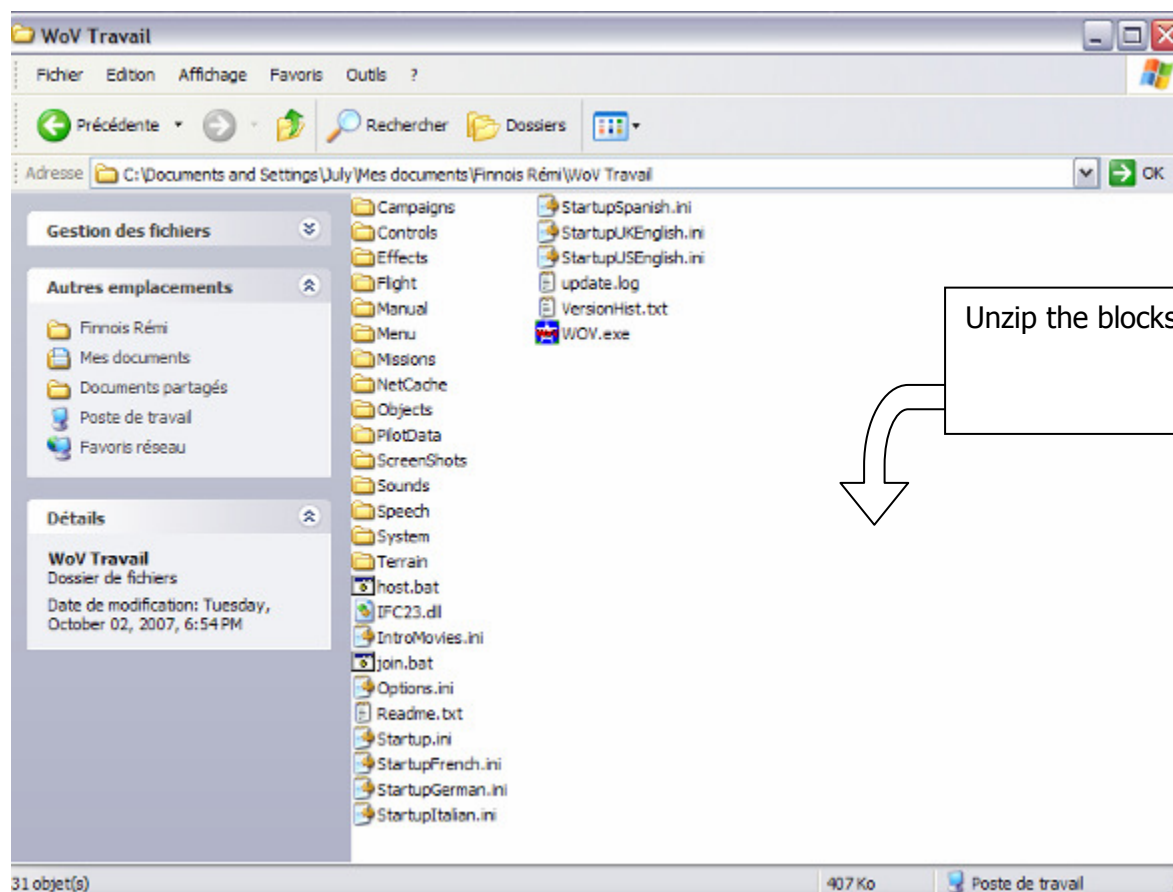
WoV Travail

Fichier Edition Affichage Favoris Outils ?

Précédente Rechercher Dossiers

Adresse C:\Documents and Settings\July\Mes documents\Finnois Rémi\WoV Travail OK

Gestion des fichiers

Autres emplacements

Finnois Rémi
Mes documents
Documents partagés
Poste de travail
Favoris réseau

Détails

WoV Travail
Dossier de fichiers

Date de modification: Tuesday, October 02, 2007, 6:54 PM

Campaigns
Controls
Effects
Flight
Manual
Menu
Missions
NetCache
Objects
PilotData
ScreenShots
Sounds
Speech
System
Terrain
host.bat
IFC23.dll
IntroMovies.ini
join.bat
Options.ini
Readme.txt
Startup.ini
StartupFrench.ini
StartupGerman.ini
StartupItalian.ini
StartupSpanish.ini
StartupUKEnglish.ini
StartupUSEnglish.ini
update.log
VersionHist.txt
WOV.exe

Unzip the blocks

31 objet(s) 407 Ko Poste de travail